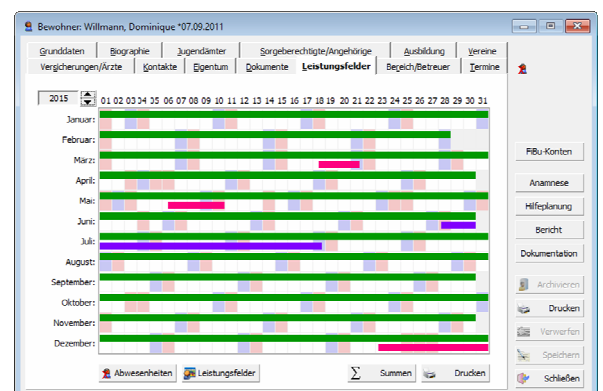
Bewohner: Willmann, Dominique *07.09.2011

Grunddaten | Biographie | Jugendämter | Sorgeberechtigte/Angehörige | Ausbildung | Vereine
Versicherungen/Ärzte | Kontakte | Eigentum | Dokumente | Leistungsfelder | Bereich/Betreuer | Termine

2015

01 02 03 04 05 06 07 08 09 10 11 12 13 14 15 16 17 18 19 20 21 22 23 24 25 26 27 28 29 30 31

Januar:
Februar:
März:
April:
Mai:
Juni:
Juli:
August:
September:
Oktober:
November:
Dezember:

FiBu-Konten
Anamnese
Hilfeplanung
Bericht
Dokumentation
Archivieren
Drucken
Verwerfen
Speichern
Schließen

Abwesenheiten | Leistungsfelder | Summen | Drucken